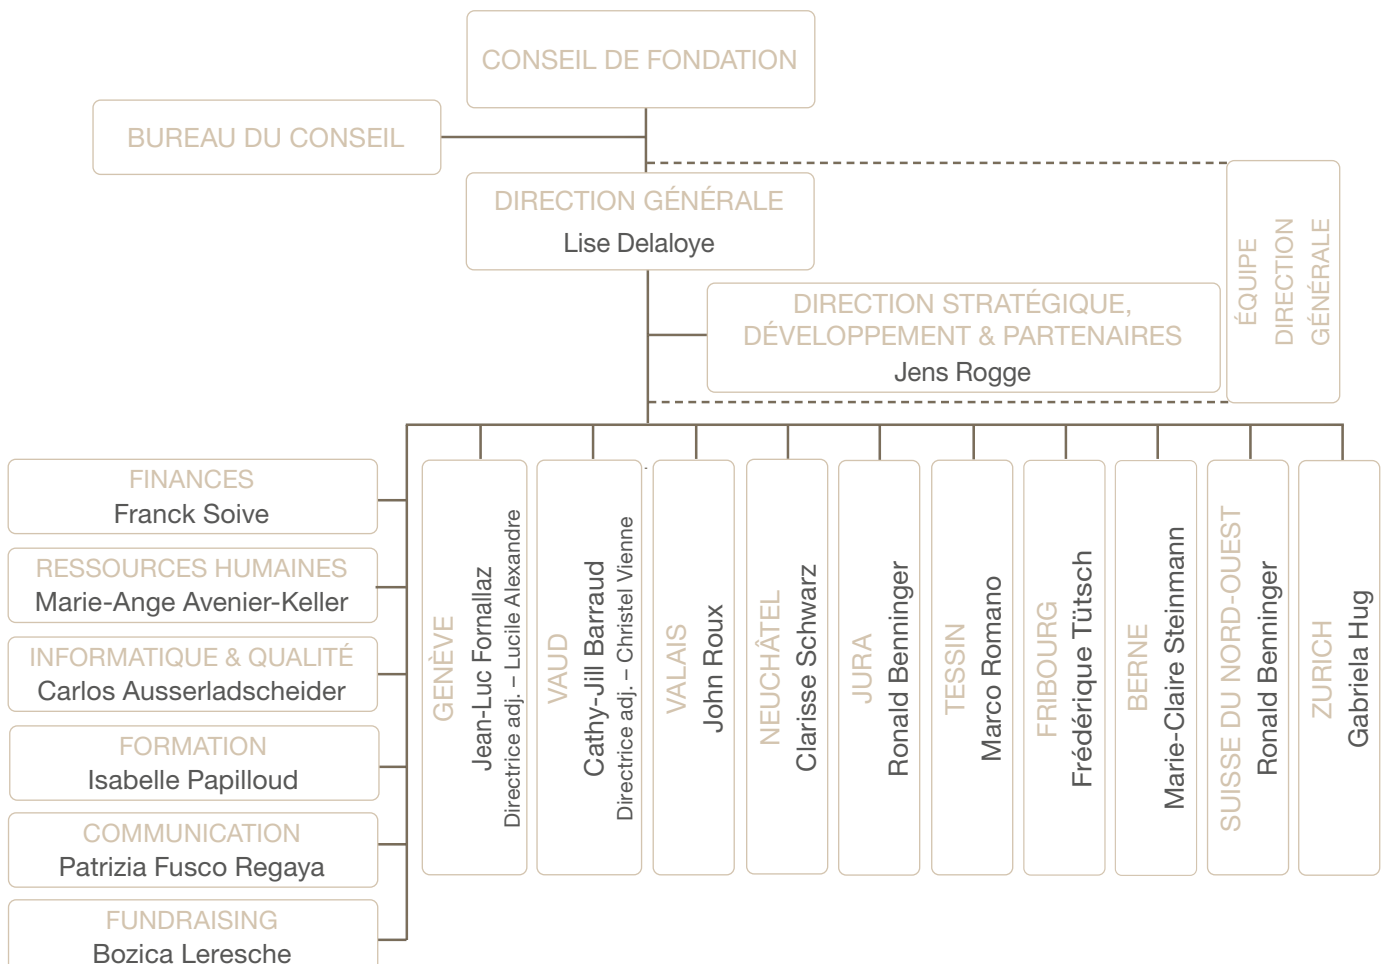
CONSEIL DE FONDATION

BUREAU DU CONSEIL

DIRECTION GÉNÉRALE
Lise Delaloye

ÉQUIPE DIRECTION GÉNÉRALE

DIRECTION STRATÉGIQUE, DÉVELOPPEMENT & PARTENAIRES
Jens Rogge

FINANCES
Franck Soive

RESSOURCES HUMAINES
Marie-Ange Avenier-Keller

INFORMATIQUE & QUALITÉ
Carlos Ausserladscheider

FORMATION
Isabelle Papilloud

COMMUNICATION
Patrizia Fusco Regaya

FUNDRAISING
Bozica Leresche

GENÈVE
Jean-Luc Fornallaz
Directrice adj. – Lucile Alexandre

VAUD
Cathy-Jill Barraud
Directrice adj. – Christel Vienne

VALAIS
John Roux

NEUCHÂTEL
Clarisse Schwarz

JURA
Ronald Benninger

TESSIN
Marco Romano

FRIBOURG
Frédérique Tütsch

BERNE
Marie-Claire Steinmann

SUISSE DU NORD-OUEST
Ronald Benninger

ZURICH
Gabriela Hug